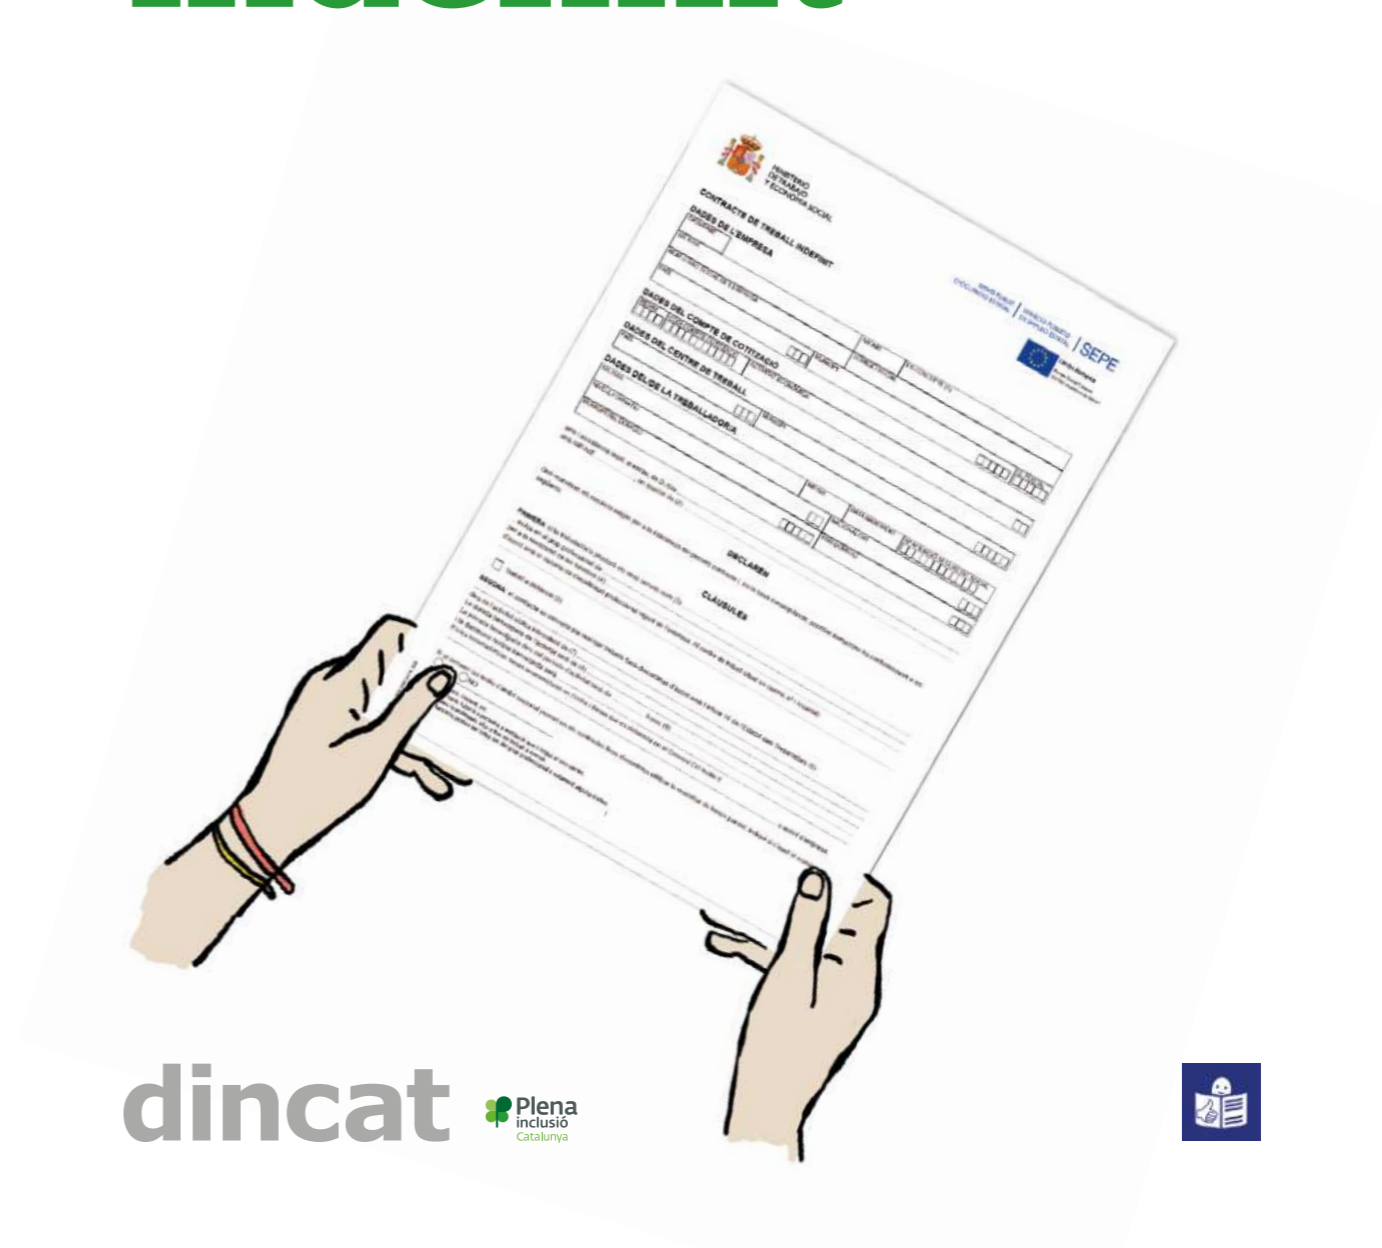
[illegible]

MINISTERIO DE TRABAJO Y ECONOMÍA SOCIAL

SEPE

CONTRACTE DE TREBALL INDEFINIT

DADES DE L'EMPRESA

DADES DEL COMPTE DE COTITZACIÓ

DADES DEL CENTRE DE TREBALL

DADES DEL/DE LA TREBALLADOR/A

DECLAREN

CLÀUSULES

dincat

Plena inclusió Catalunya